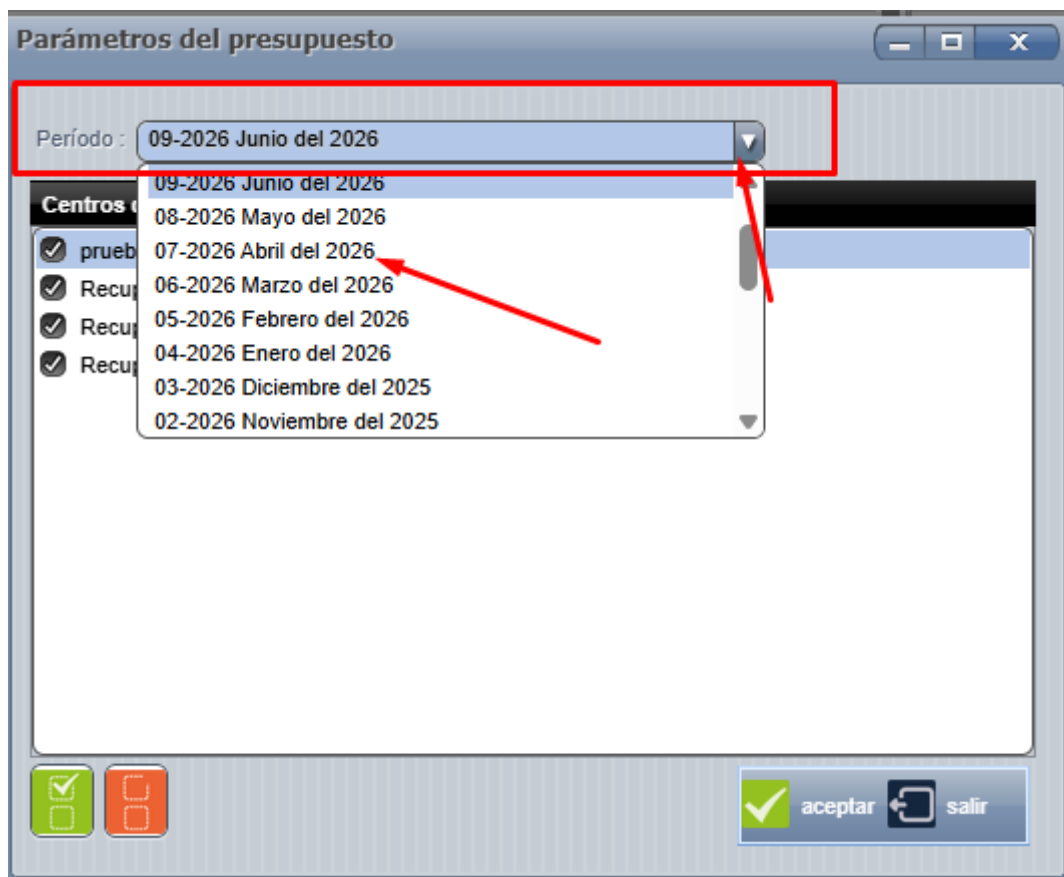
Parámetros del presupuesto

Período : 09-2026 Junio del 2026

09-2026 Junio del 2026
08-2026 Mayo del 2026
07-2026 Abril del 2026
06-2026 Marzo del 2026
05-2026 Febrero del 2026
04-2026 Enero del 2026
03-2026 Diciembre del 2025
02-2026 Noviembre del 2025

Centros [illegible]
pruеb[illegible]
Recup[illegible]
Recup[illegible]
Recup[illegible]

aceptar
salir